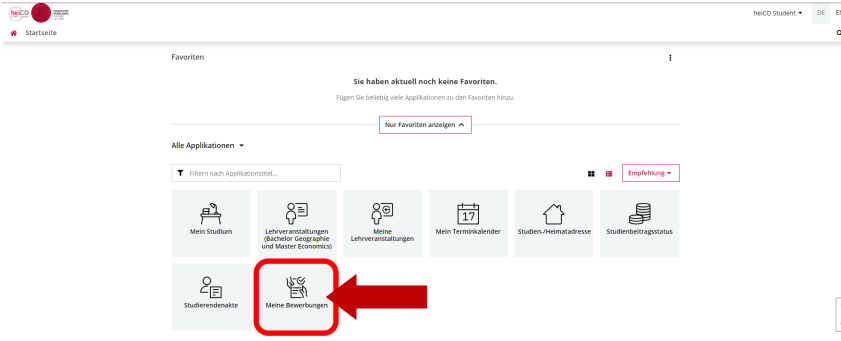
heiCO

heiCO Student ▾ DE EN

Startseite

Favoriten

Sie haben aktuell noch keine Favoriten.

Fügen Sie beliebig viele Applikationen zu den Favoriten hinzu.

Nur Favoriten anzeigen ^

Alle Applikationen ▾

Filtern nach Applikationstitel...

Empfehlung ▾

Mein Studium

Lehrveranstaltungen (Bachelor Geographie und Master Economics)

Meine Lehrveranstaltungen

17

Mein Terminkalender

Studien-/Heimatadresse

Studienbeitragsstatus

Studierendenakte

Meine Bewerbungen